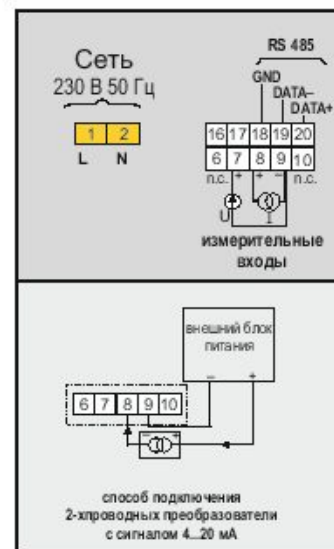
Сеть
230 В 50 Гц

| 1 | 2 |
|---|---|
| L | N |

RS 485
GND
DATA–
DATA+

| 16 | 17 | 18 | 19 | 20 |
|---|---|---|---|---|
| 6 | 7 | 8 | 9 | 10 |

n.c. + – + – n.c.
U I

измерительные входы

внешний блок питания
– +

| 6 | 7 | 8 | 9 | 10 |
|---|---|---|---|---|

способ подключения 2-хпроводных преобразователи с сигналом 4...20 мА